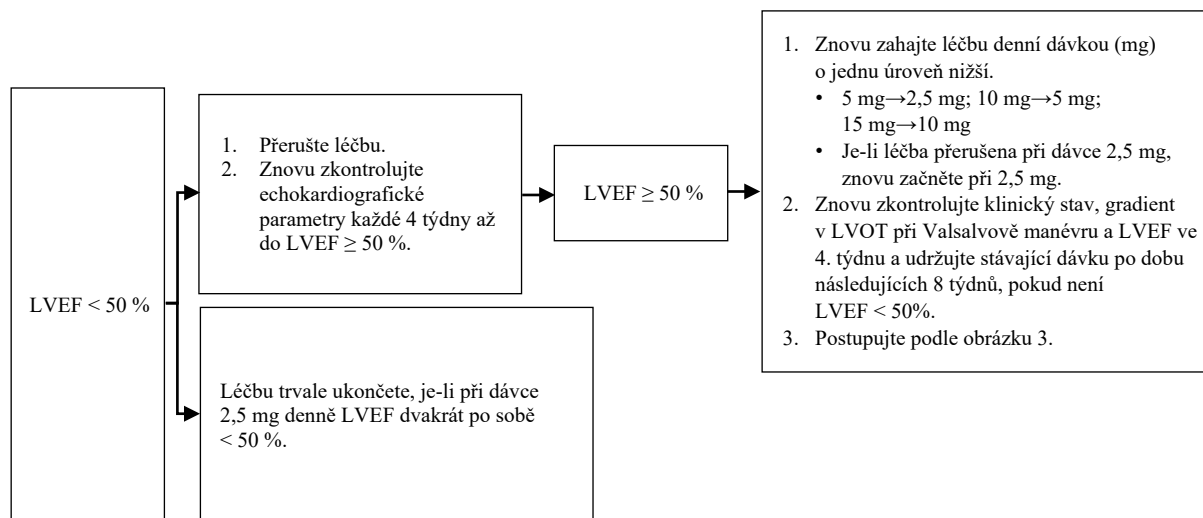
LVEF < 50 %

1. Přerušte léčbu.
2. Znovu zkontrolujte echokardiografické parametry každé 4 týdny až do LVEF ≥ 50 %.

LVEF ≥ 50 %

1. Znovu zahajte léčbu denní dávkou (mg) o jednu úroveň nižší.
   • 5 mg→2,5 mg; 10 mg→5 mg; 15 mg→10 mg
   • Je-li léčba přerušena při dávce 2,5 mg, znovu začněte při 2,5 mg.
2. Znovu zkontrolujte klinický stav, gradient v LVOT při Valsalvově manévru a LVEF ve 4. týdnu a udržujte stávající dávku po dobu následujících 8 týdnů, pokud není LVEF < 50%.
3. Postupujte podle obrázku 3.

Léčbu trvale ukončete, je-li při dávce 2,5 mg denně LVEF dvakrát po sobě < 50 %.